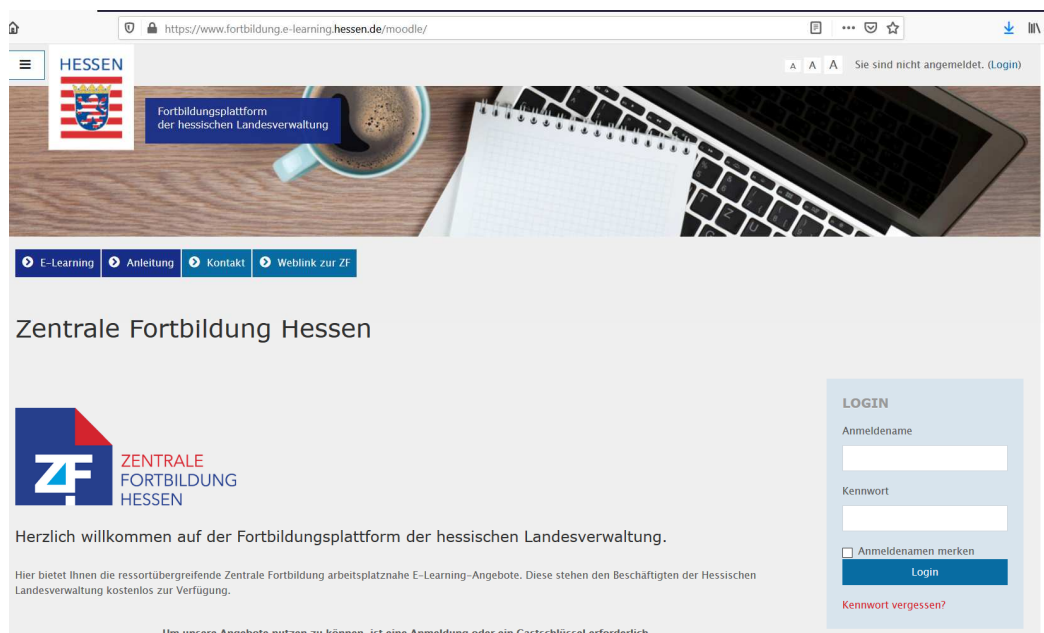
https://www.fortbildung.e-learning.hessen.de/moodle/

HESSEN

A A A Sie sind nicht angemeldet. (Login)

Fortbildungsplattform der hessischen Landesverwaltung

E-Learning | Anleitung | Kontakt | Weblink zur ZF

Zentrale Fortbildung Hessen

ZF ZENTRALE FORTBILDUNG HESSEN

Herzlich willkommen auf der Fortbildungsplattform der hessischen Landesverwaltung.

Hier bietet Ihnen die ressortübergreifende Zentrale Fortbildung arbeitsplatznahe E-Learning-Angebote. Diese stehen den Beschäftigten der Hessischen Landesverwaltung kostenlos zur Verfügung.

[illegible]

LOGIN

Anmeldename

Kennwort

Anmeldenamen merken

Login

Kennwort vergessen?